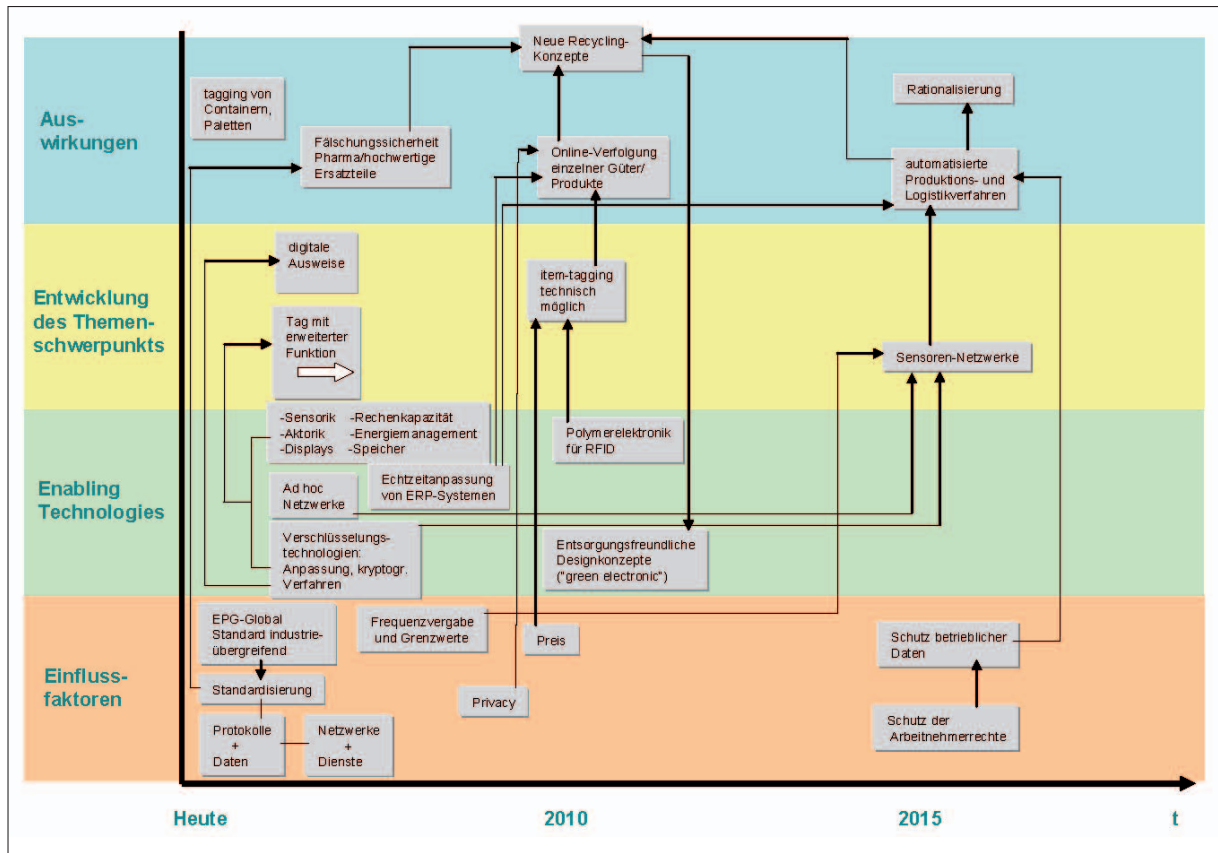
Aus-wirkungen

Entwicklung des Themen-schwerpunkts

Enabling Technologies

Einfluss-faktoren

tagging von Containern, Paletten

Fälschungssicherheit Pharma/hochwertige Ersatzteile

Neue Recycling-Konzepte

Online-Verfolgung einzelner Güter/ Produkte

Rationalisierung

automatisierte Produktions- und Logistikverfahren

digitale Ausweise

Tag mit erweiterter Funktion

item-tagging technisch möglich

Sensoren-Netzwerke

-Sensorik -Rechenkapazität
-Aktorik -Energiemanagement
-Displays -Speicher

Echtzeitanpassung von ERP-Systemen

Polymerelektronik für RFID

Ad hoc Netzwerke

Verschlüsselungs-technologien: Anpassung, kryptogr. Verfahren

Entsorgungsfreundliche Designkonzepte ("green electronic")

EPG-Global Standard industrie-übergreifend

Frequenzvergabe und Grenzwerte

Preis

Schutz betrieblicher Daten

Standardisierung

Privacy

Protokolle + Daten

Netzwerke + Dienste

Schutz der Arbeitnehmerrechte

Heute

2010

2015

t